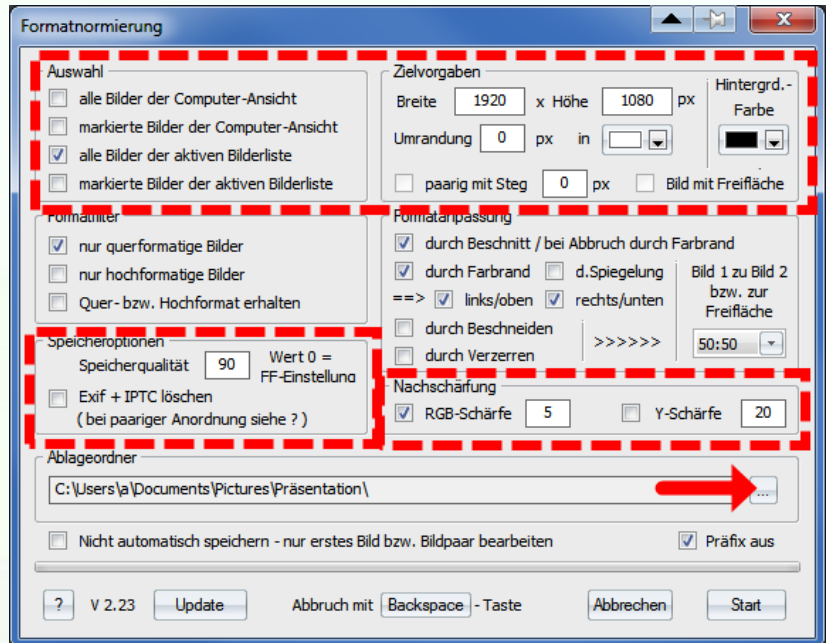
Formatnormierung

Auswahl
alle Bilder der Computer-Ansicht
markierte Bilder der Computer-Ansicht
alle Bilder der aktiven Bilderliste
markierte Bilder der aktiven Bilderliste

Zielvorgaben
Breite 1920 x Höhe 1080 px
Umrandung 0 px in
Hintergrd.-Farbe
paarig mit Steg 0 px
Bild mit Freifläche

Formatfilter
nur querformatige Bilder
nur hochformatige Bilder
Quer- bzw. Hochformat erhalten

Formatanpassung
durch Beschnitt / bei Abbruch durch Farbrand
durch Farbrand
d.Spiegelung
==> links/oben
rechts/unten
Bild 1 zu Bild 2 bzw. zur Freifläche
durch Beschneiden
durch Verzerren
>>>>>>
50:50

Speicheroptionen
Speicherqualität 90
Wert 0 = FF-Einstellung
Exif + IPTC löschen
( bei paariger Anordnung siehe ? )

Nachschärfung
RGB-Schärfe 5
Y-Schärfe 20

Ablageordner
C:\Users\a\Documents\Pictures\Präsentation\
...

Nicht automatisch speichern - nur erstes Bild bzw. Bildpaar bearbeiten
Präfix aus

?
V 2.23
Update
Abbruch mit Backspace - Taste
Abbrechen
Start